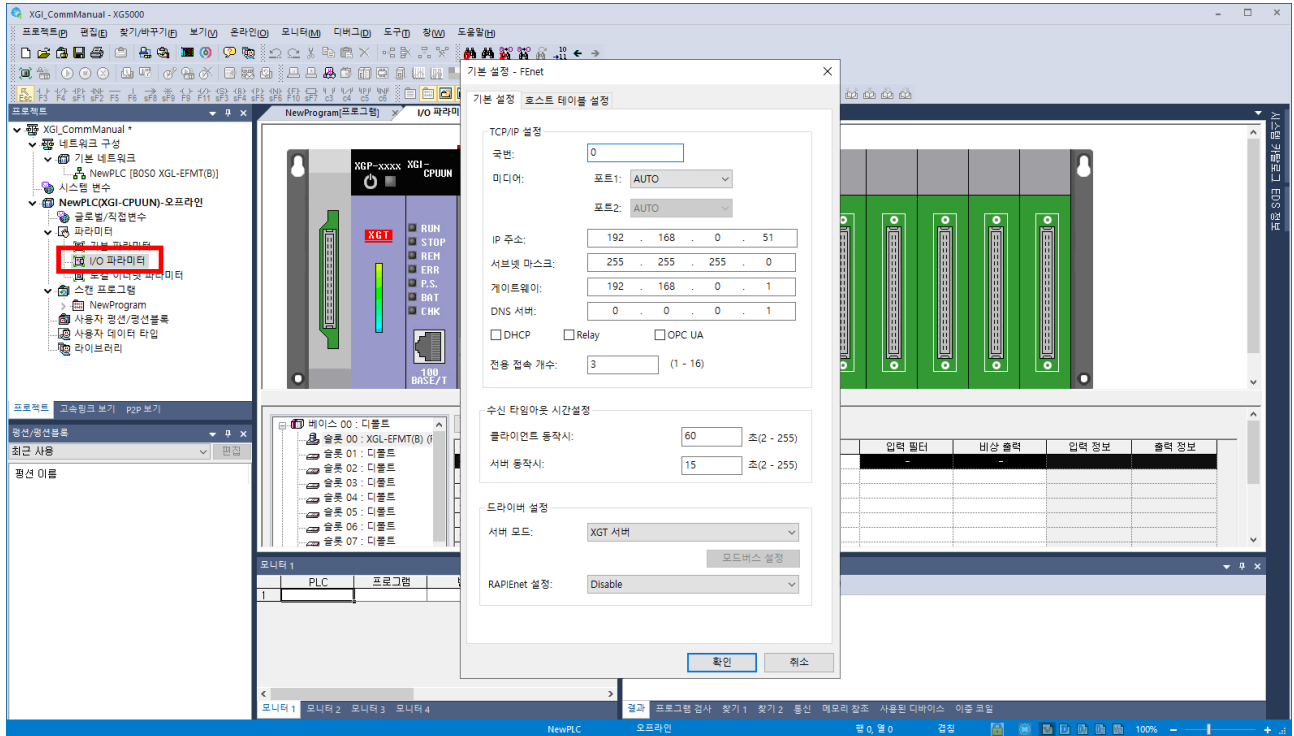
XGI_CommManual - XG5000

프로젝트(P) 편집(E) 찾기/바꾸기(F) 보기(V) 온라인(O) 모니터(M) 디버그(D) 도구(T) 창(W) 도움말(H)

프로젝트

XGI_CommManual *
네트워크 구성
기본 네트워크
NewPLC [B0S0 XGL-EFMT(B)]
시스템 변수
NewPLC(XGI-CPUUN)-오프라인
글로벌/직접변수
파라미터
기본 파라미터
I/O 파라미터
로컬 이더넷 파라미터
스캔 프로그램
NewProgram
사용자 펑션/펑션블록
사용자 데이터 타입
라이브러리

프로젝트 고속링크 보기 P2P 보기

펑션/펑션블록
최근 사용 편집
펑션 이름

NewProgram[프로그램] I/O 파라미

XGP-xxxx XGI-CPUUN
XGT
RUN STOP REM ERR P.S. BAT CHK
100 BASE/T

베이스 00 : 디폴트
슬롯 00 : XGL-EFMT(B) (
슬롯 01 : 디폴트
슬롯 02 : 디폴트
슬롯 03 : 디폴트
슬롯 04 : 디폴트
슬롯 05 : 디폴트
슬롯 06 : 디폴트
슬롯 07 : 디폴트

| 입력 필터 | 비상 출력 | 입력 정보 | 출력 정보 |
|---|---|---|---|
| - | - | | |

모니터 1
| | PLC | 프로그램 |
|---|---|---|
| 1 | | |

모니터 1 모니터 2 모니터 3 모니터 4

결과 프로그램 검사 찾기 1 찾기 2 통신 메모리 참조 사용된 디바이스 이중 코일

시스템 카탈로그 EDS 정보

기본 설정 - FEnet
기본 설정 호스트 테이블 설정

TCP/IP 설정
국번: 0
미디어: 포트1: AUTO
포트2: AUTO
IP 주소: 192 . 168 . 0 . 51
서브넷 마스크: 255 . 255 . 255 . 0
게이트웨이: 192 . 168 . 0 . 1
DNS 서버: 0 . 0 . 0 . 1
DHCP Relay OPC UA
전용 접속 개수: 3 (1 - 16)

수신 타임아웃 시간설정
클라이언트 동작시: 60 초(2 - 255)
서버 동작시: 15 초(2 - 255)

드라이버 설정
서버 모드: XGT 서버
모드버스 설정
RAPIEnet 설정: Disable

확인 취소

NewPLC 오프라인 행 0, 열 0 겹침 100%